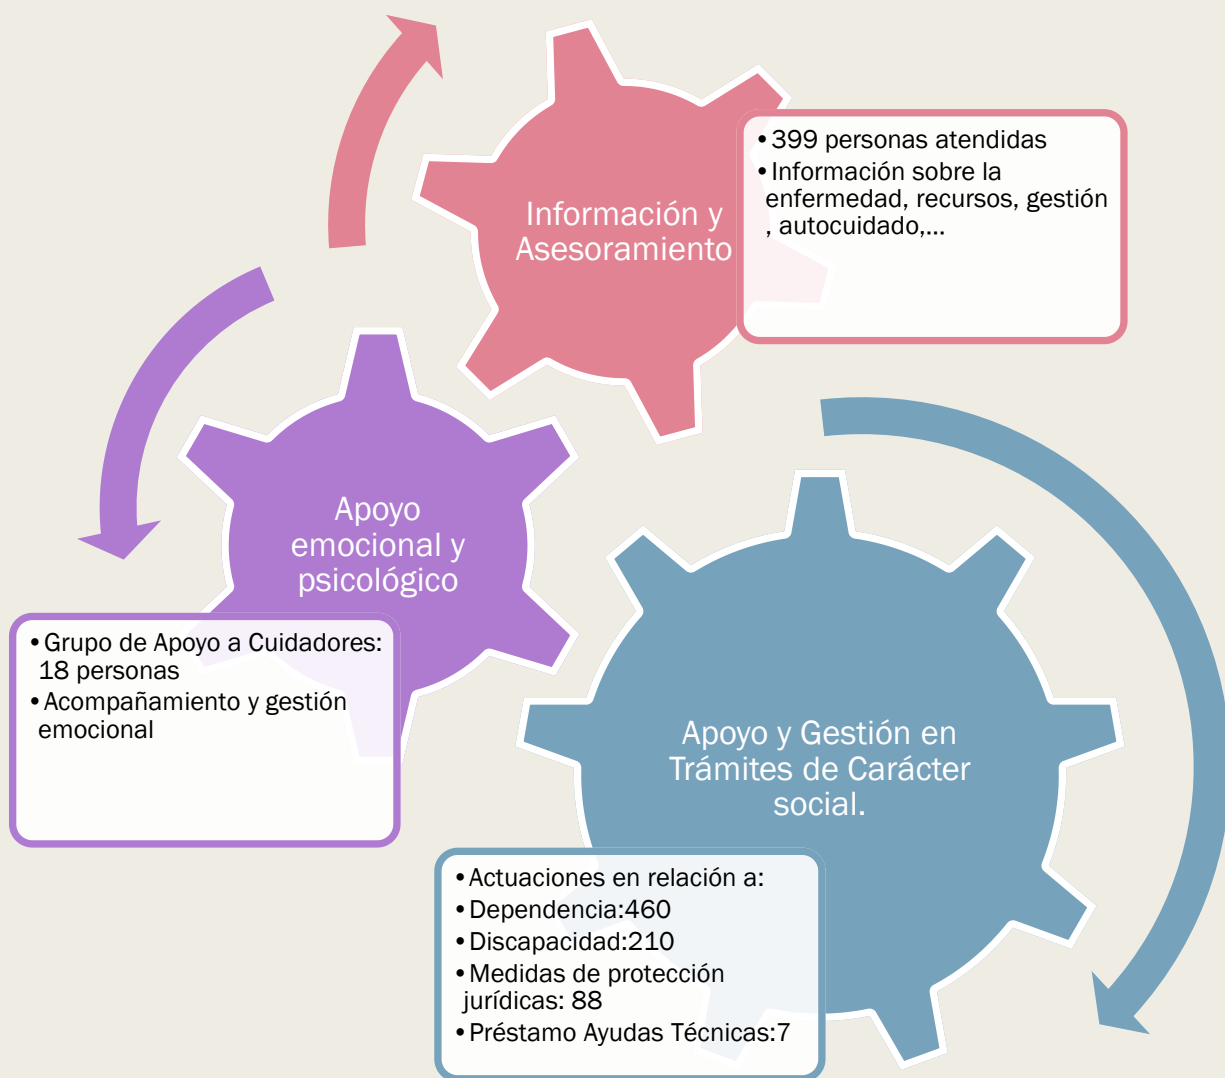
Información y Asesoramiento

• 399 personas atendidas
• Información sobre la enfermedad, recursos, gestión , autocuidado,...

Apoyo emocional y psicológico

• Grupo de Apoyo a Cuidadores: 18 personas
• Acompañamiento y gestión emocional

Apoyo y Gestión en Trámites de Carácter social.

• Actuaciones en relación a:
• Dependencia:460
• Discapacidad:210
• Medidas de protección jurídicas: 88
• Préstamo Ayudas Técnicas:7